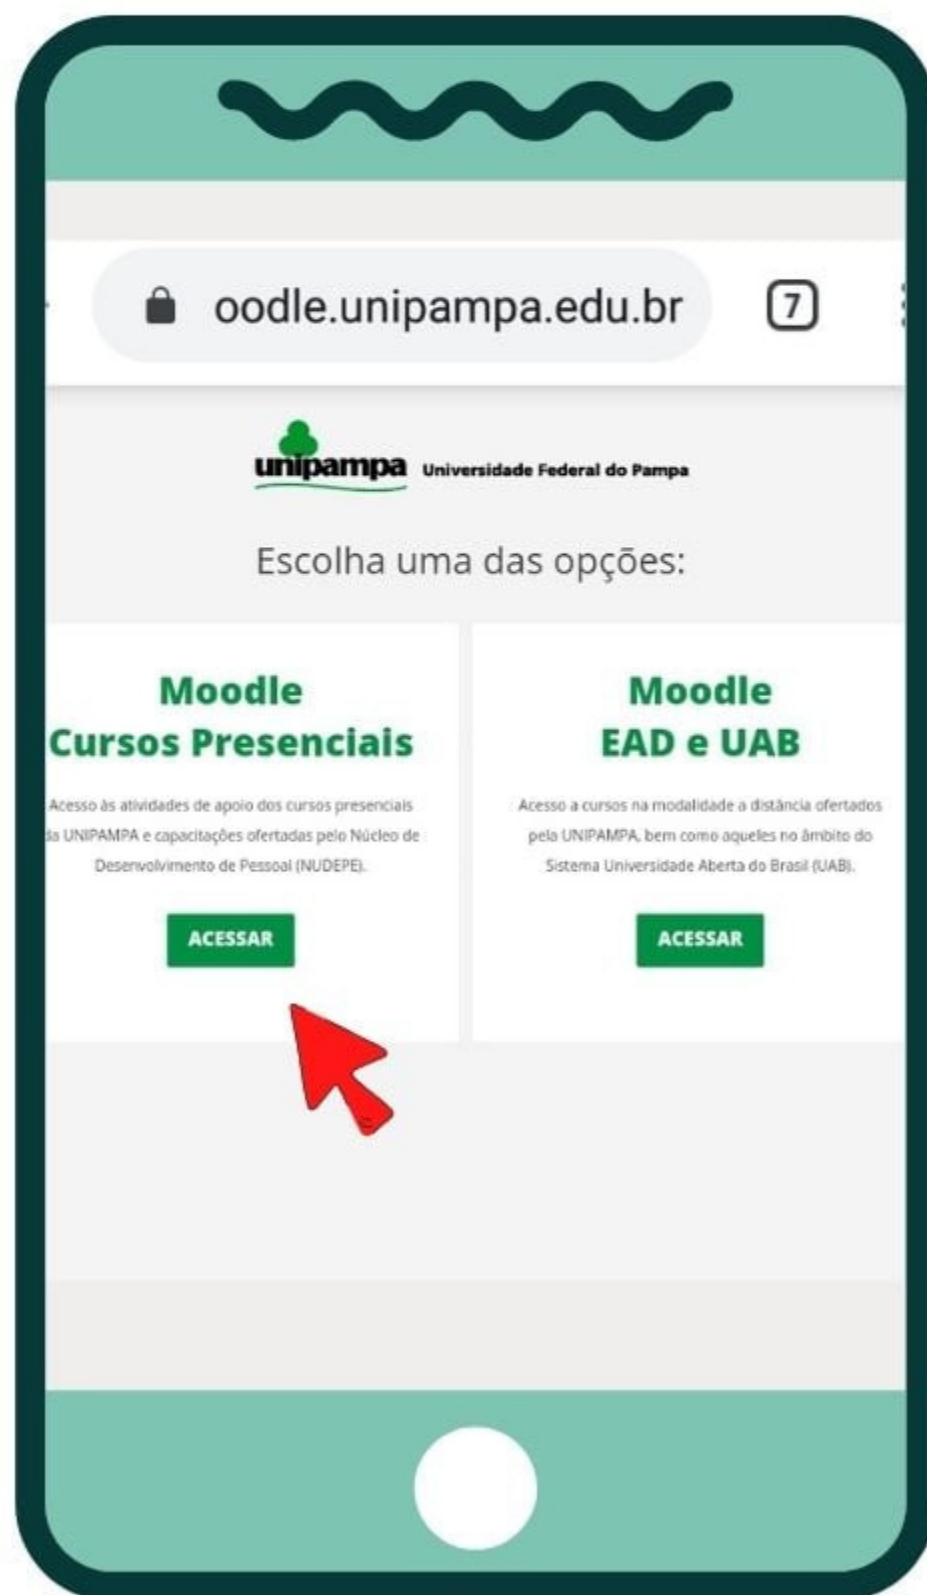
oodle.unipampa.edu.br

7

unipampa Universidade Federal do Pampa

Escolha uma das opções:

Moodle
Cursos Presenciais

Acesso às atividades de apoio dos cursos presenciais da UNIPAMPA e capacitações ofertadas pelo Núcleo de Desenvolvimento de Pessoal (NUDEPE).

ACESSAR

Moodle
EAD e UAB

Acesso a cursos na modalidade a distância ofertados pela UNIPAMPA, bem como aqueles no âmbito do Sistema Universidade Aberta do Brasil (UAB).

ACESSAR